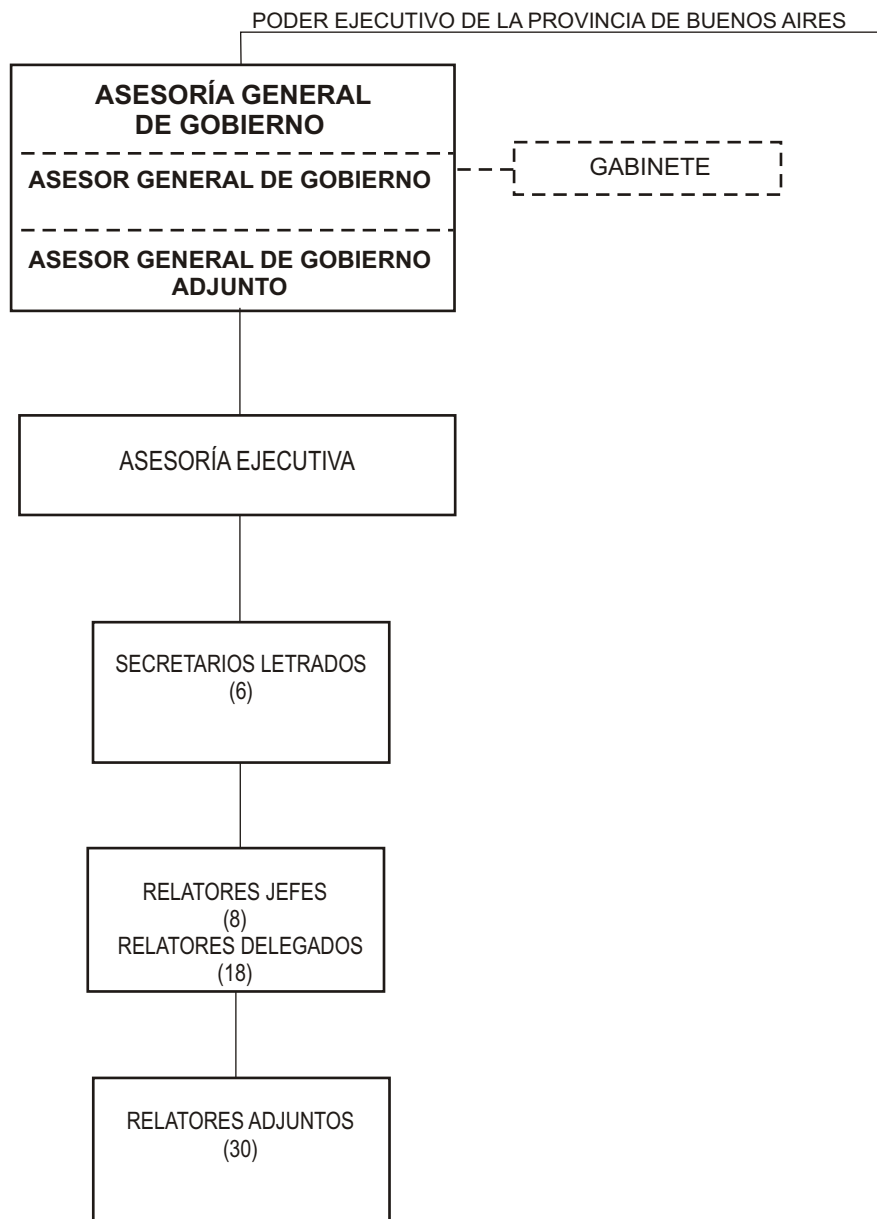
PODER EJECUTIVO DE LA PROVINCIA DE BUENOS AIRES

ASESORÍA GENERAL DE GOBIERNO

ASESOR GENERAL DE GOBIERNO

GABINETE

ASESOR GENERAL DE GOBIERNO ADJUNTO

ASESORÍA EJECUTIVA

SECRETARIOS LETRADOS
(6)

RELATORES JEFES
(8)
RELATORES DELEGADOS
(18)

RELATORES ADJUNTOS
(30)